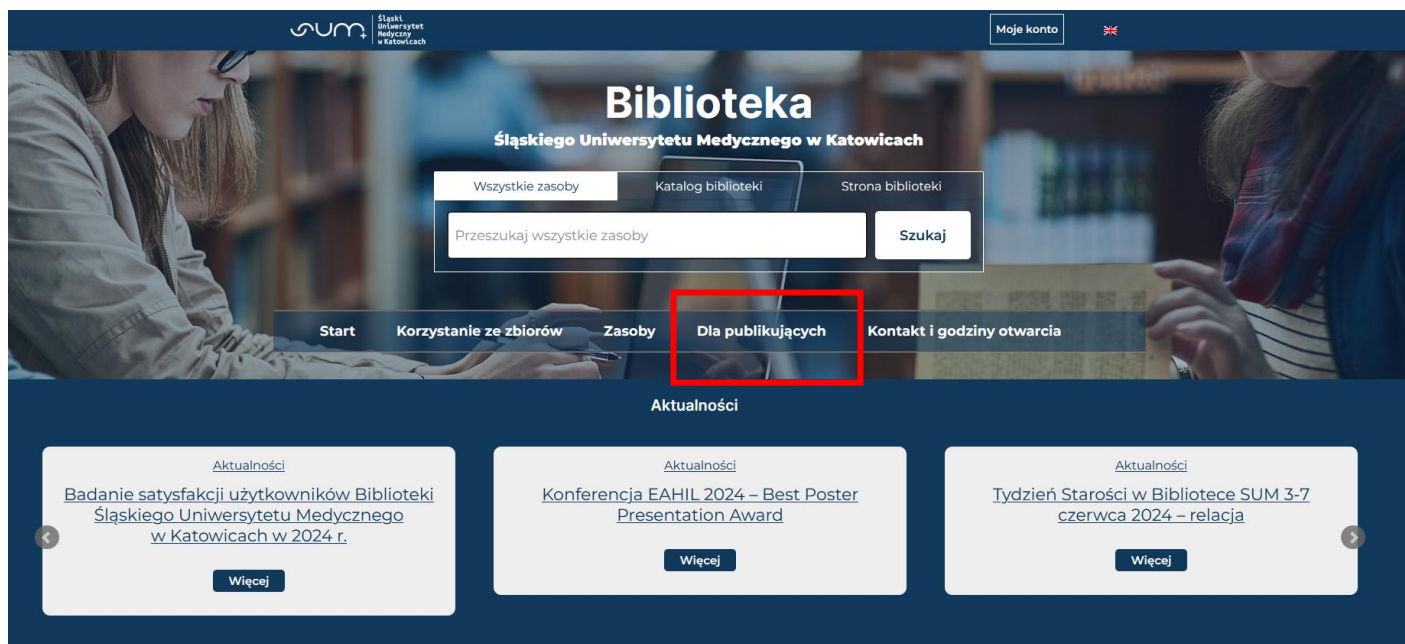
sum Śląski Uniwersytet Medyczny w Katowicach

Moje konto

Biblioteka

Śląskiego Uniwersytetu Medycznego w Katowicach

Wszystkie zasoby | Katalog biblioteki | Strona biblioteki

Przeszukaj wszystkie zasoby

Szukaj

Start | Korzystanie ze zbiorów | Zasoby | Dla publikujących | Kontakt i godziny otwarcia

Aktualności

Aktualności

Badanie satysfakcji użytkowników Biblioteki Śląskiego Uniwersytetu Medycznego w Katowicach w 2024 r.

Więcej

Aktualności

Konferencja EAHIL 2024 – Best Poster Presentation Award

Więcej

Aktualności

Tydzień Starości w Bibliotece SUM 3-7 czerwca 2024 – relacja

Więcej